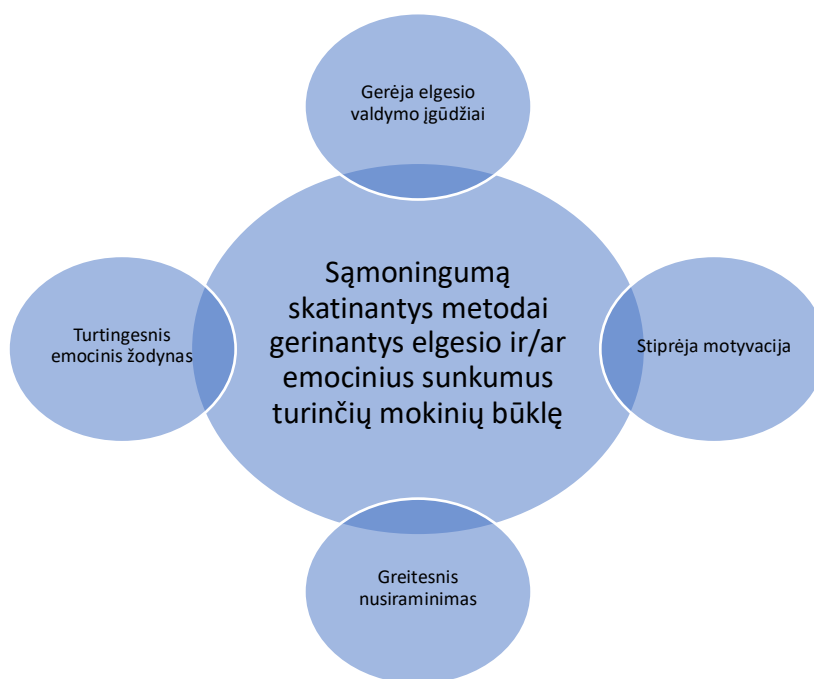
Gerėja elgesio valdymo įgūdžiai

Turtingesnis emocinis žodynas

Sąmoningumą skatinantys metodai gerinantys elgesio ir/ar emocinius sunkumus turinčių mokinių būklę

Stiprėja motyvacija

Greitesnis nusiraminimas